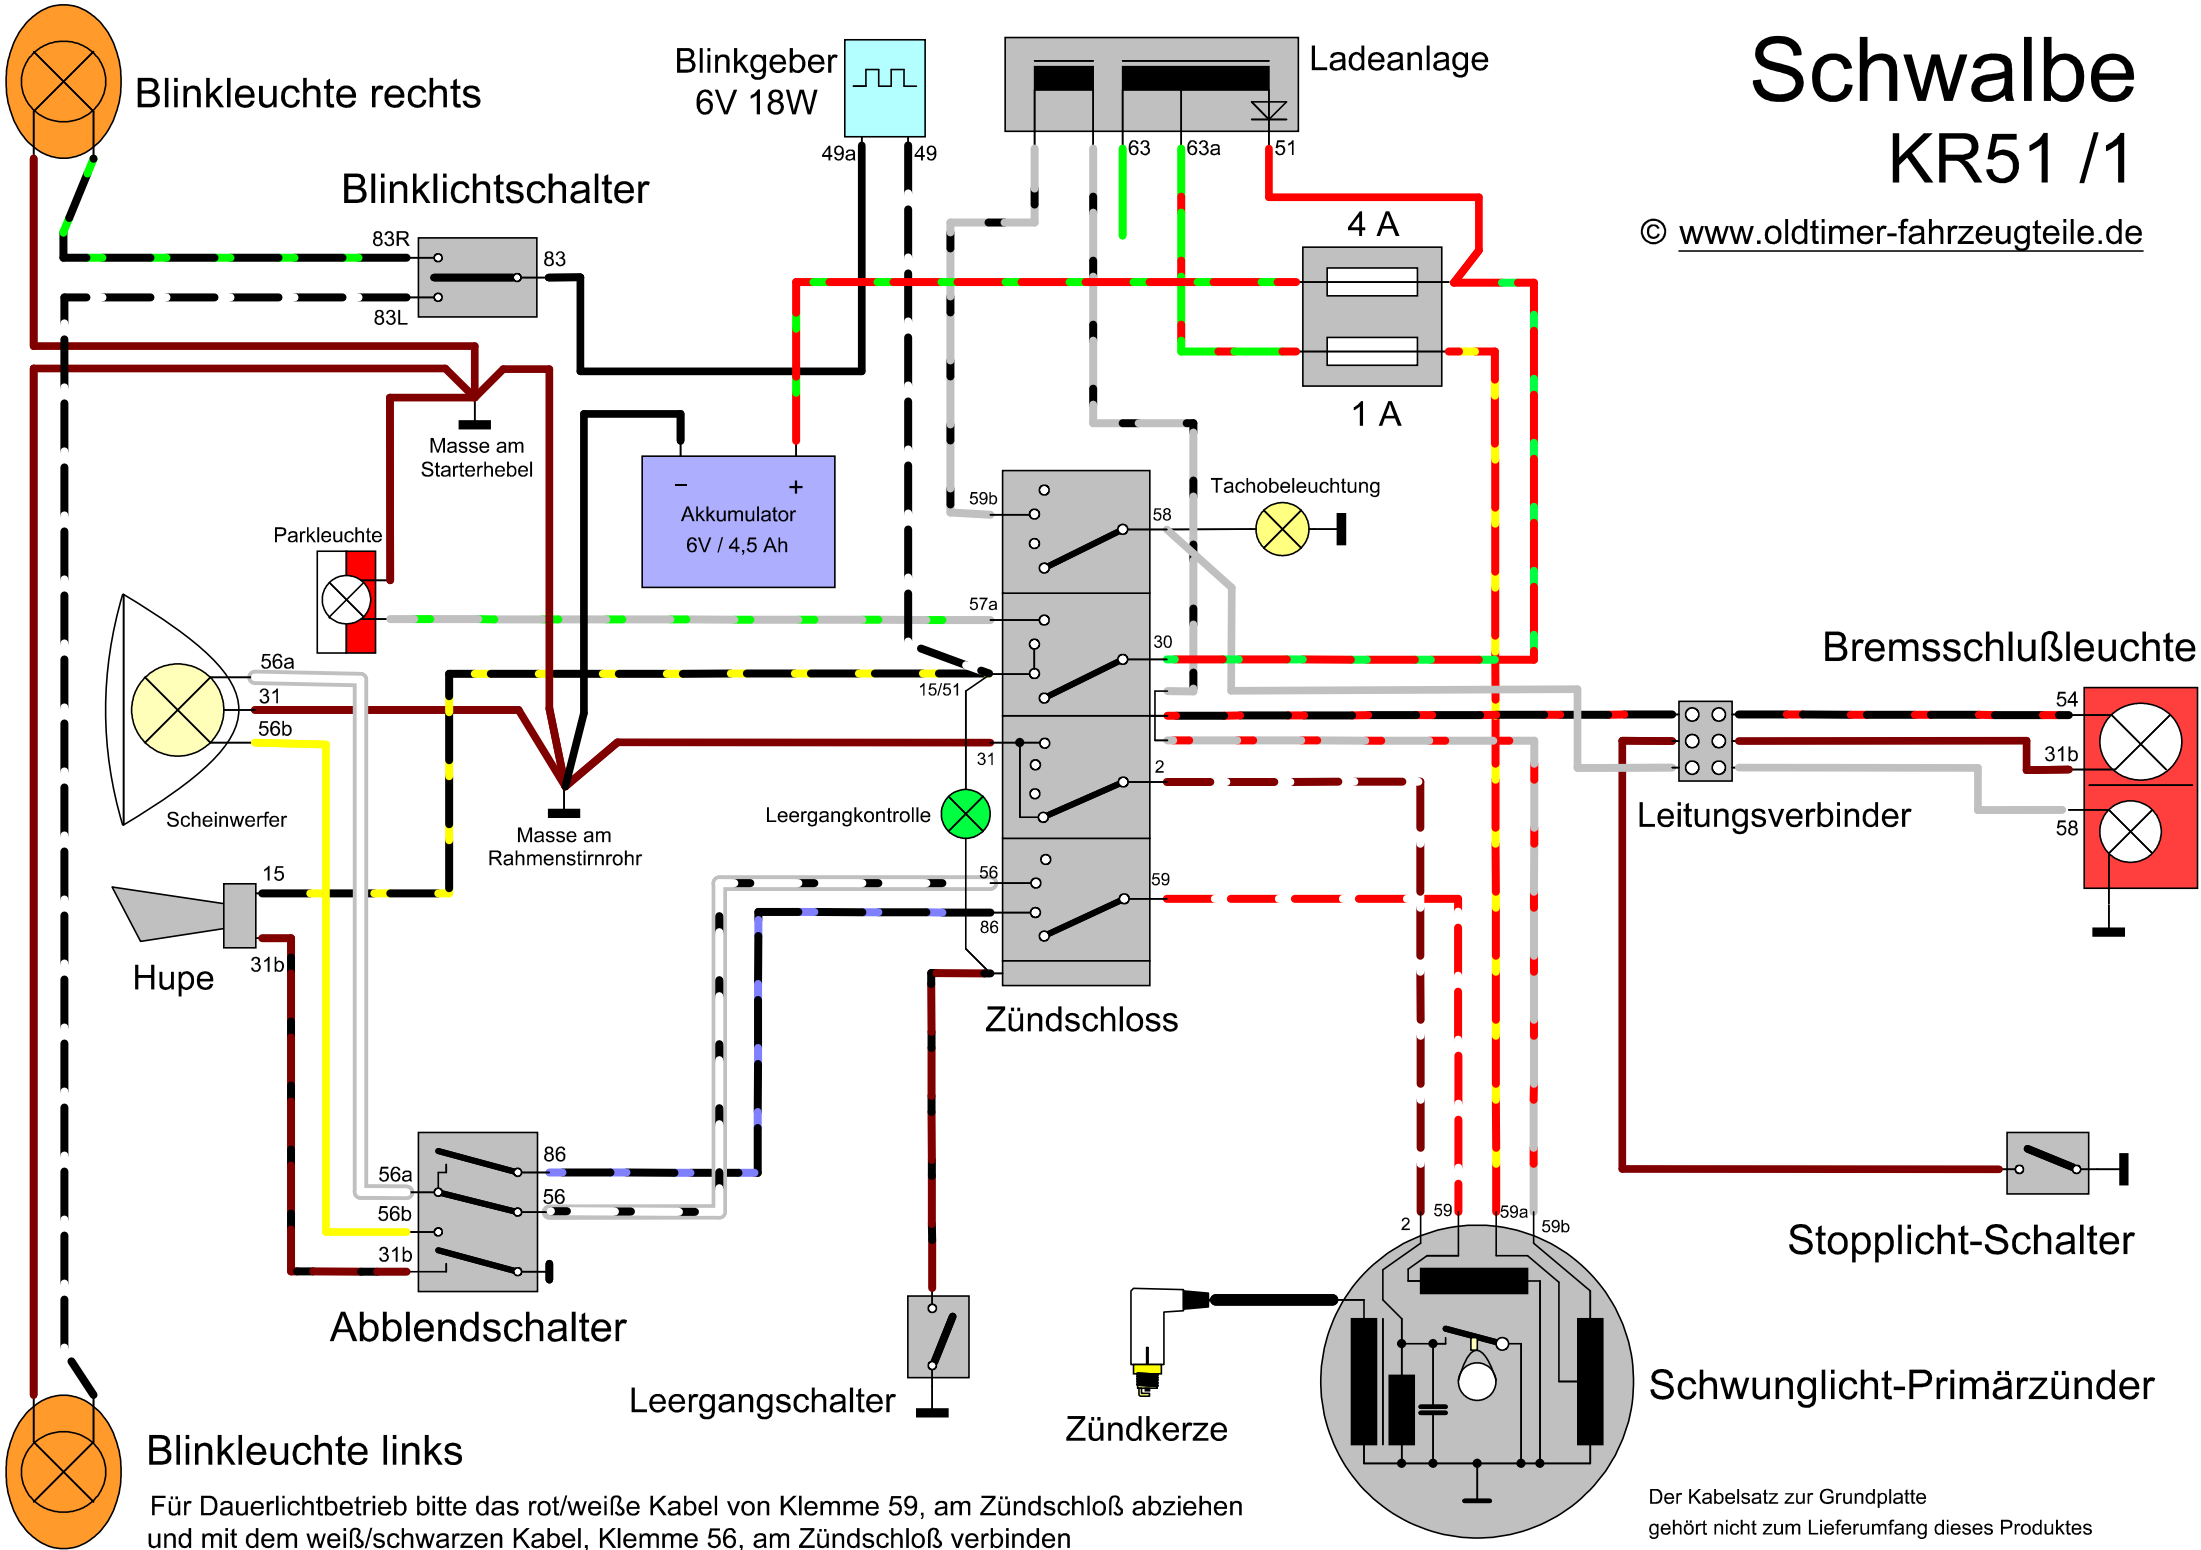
Blinkleuchte rechts

Blinkgeber 6V 18W

49a 49

Ladeanlage

63 63a 51

Schwalbe KR51 /1

© www.oldtimer-fahrzeugteile.de

Blinklichtschalter

83R 83 83L

4 A

1 A

Masse am Starterhebel

– + Akkumulator 6V / 4,5 Ah

Parkleuchte

59b 58

Tachobeleuchtung

57a 30

15/51

56a 31 56b

Scheinwerfer

Masse am Rahmenstirnrohr

31 2

Leergangkontrolle

Bremsschlußleuchte

54 31b 58

Leitungsverbinder

15

Hupe

31b

56 59 86

Zündschloss

86 56a 56 56b 31b

Abblendschalter

Leergangschalter

Zündkerze

2 59 59a 59b

Stopplicht-Schalter

Schwunglicht-Primärzünder

Blinkleuchte links

Für Dauerlichtbetrieb bitte das rot/weiße Kabel von Klemme 59, am Zündschloß abziehen und mit dem weiß/schwarzen Kabel, Klemme 56, am Zündschloß verbinden

Der Kabelsatz zur Grundplatte gehört nicht zum Lieferumfang dieses Produktes